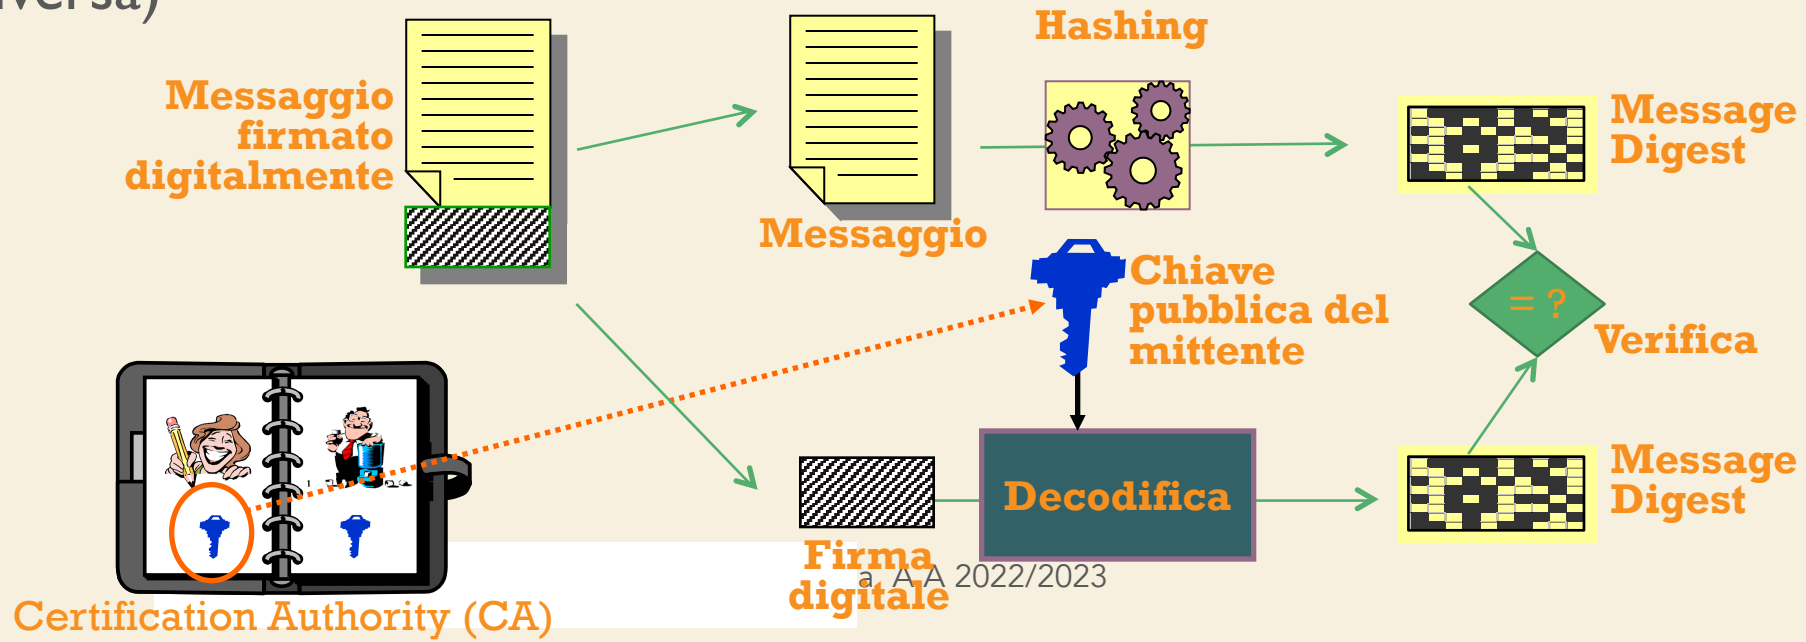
versa)

Messaggio firmato digitalmente

Messaggio

Hashing

Message Digest

Chiave pubblica del mittente

= ?

Verifica

Decodifica

Message Digest

Firma digitale

a. A.A 2022/2023

Certification Authority (CA)